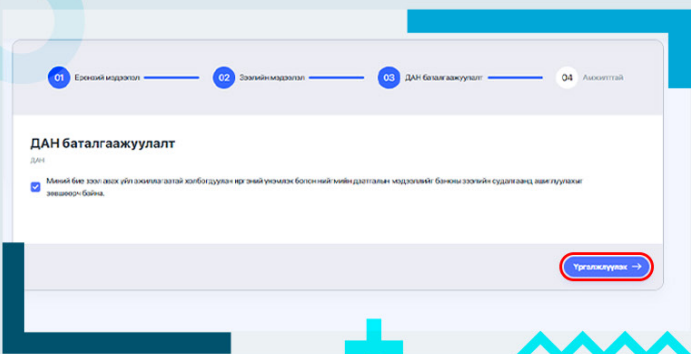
01 Ерөнхий мэдээлэл

02 Зээлийн мэдээлэл

03 ДАН баталгаажуулалт

04 Амжилттай

ДАН баталгаажуулалт

ДАН

Миний бие зээл авах үйл ажиллагаатай холбогдуулан иргэний үнэмлэх болон нийгмийн даатгалын мэдээллийг банкны зээлийн судалгаанд ашиглуулахыг зөвшөөрч байна.

Үргэлжлүүлэх →